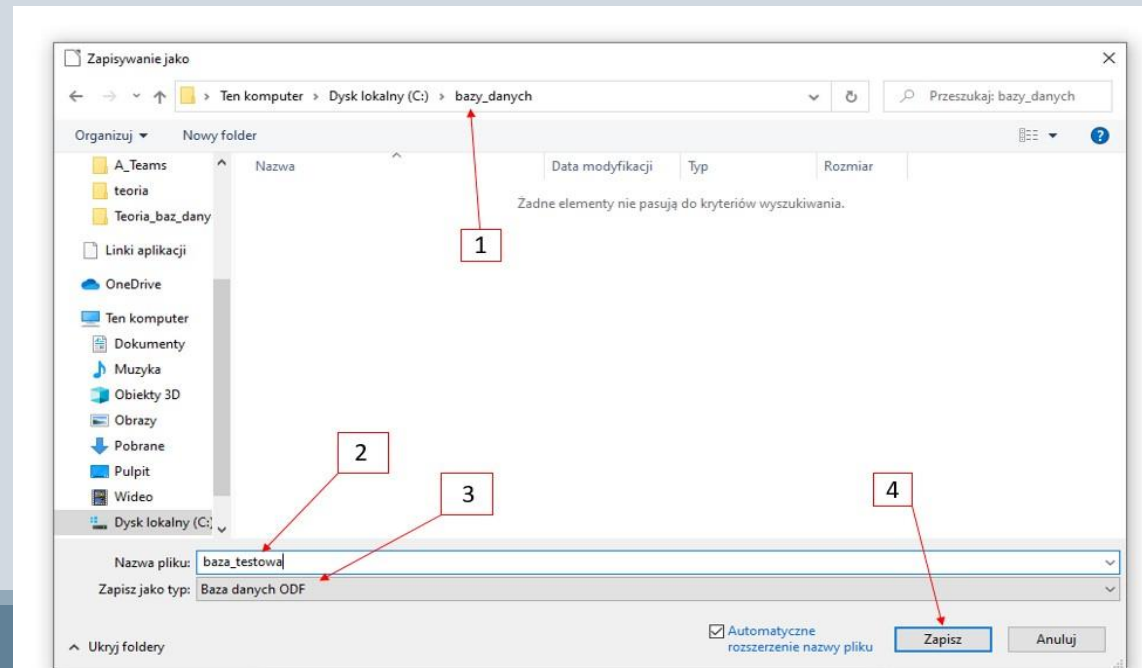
Zapisywanie jako

Ten komputer › Dysk lokalny (C:) › bazy_danych

Przeszukaj: bazy_danych

Organizuj ▾ Nowy folder

A_Teams
teoria
Teoria_baz_dany
Linki aplikacji
OneDrive
Ten komputer
Dokumenty
Muzyka
Obiekty 3D
Obrazy
Pobrane
Pulpit
Wideo
Dysk lokalny (C:)

Nazwa | Data modyfikacji | Typ | Rozmiar

Żadne elementy nie pasują do kryteriów wyszukiwania.

1

2

3

4

Nazwa pliku: baza_testowa

Zapisz jako typ: Baza danych ODF

Ukryj foldery

Automatyczne rozszerzenie nazwy pliku

Zapisz

Anuluj